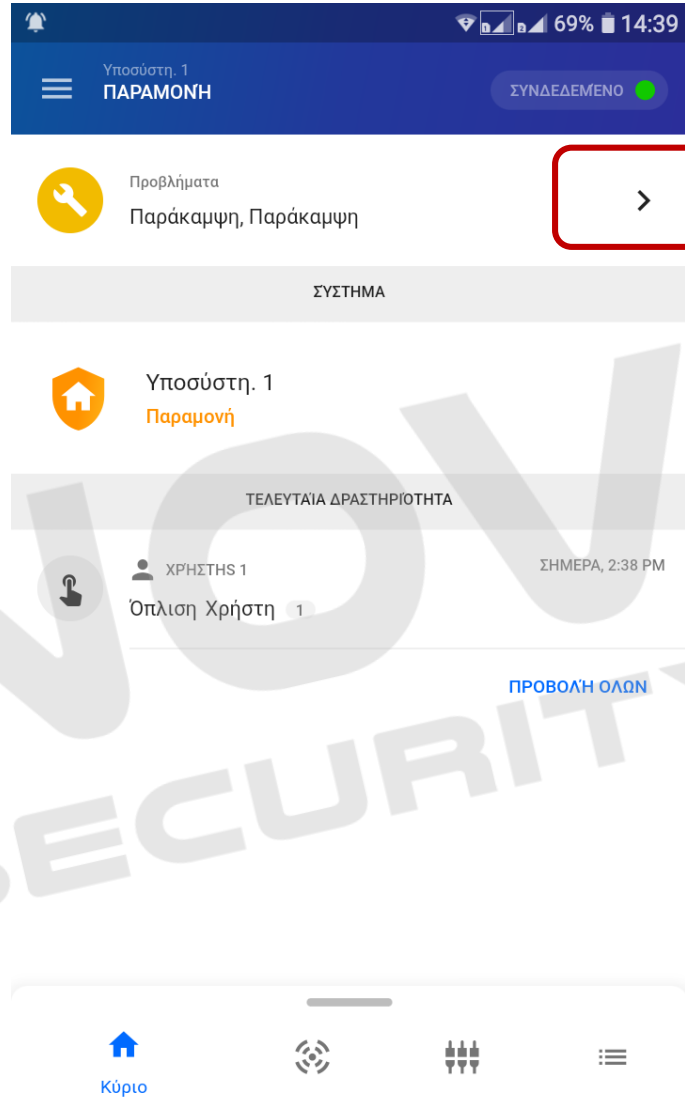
69% 14:39

Υποσύστη. 1
ΠΑΡΑΜΟΝΗ

ΣΥΝΔΕΔΕΜΈΝΟ

Προβλήματα
Παράκαμψη, Παράκαμψη

ΣΥΣΤΗΜΑ

Υποσύστη. 1
Παραμονή

ΤΕΛΕΥΤΑΊΑ ΔΡΑΣΤΗΡΙΌΤΗΤΑ

ΧΡΉΣΤΗΣ 1
ΣΗΜΕΡΑ, 2:38 PM
Όπλιση Χρήστη 1

ΠΡΟΒΟΛΉ ΟΛΩΝ

NOVA SECURITY

Κύριο